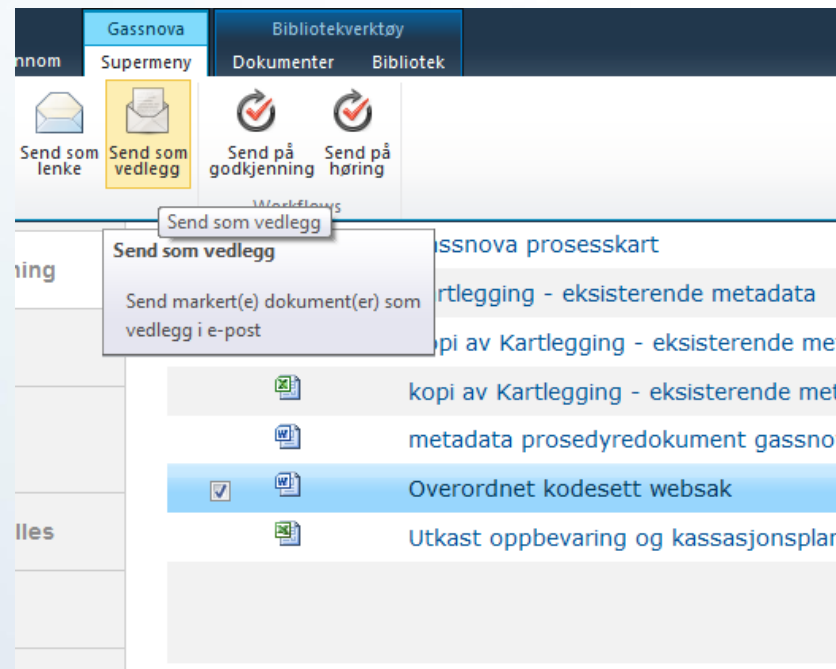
Gassnova

Bibliotekverktøy

nnom

Supermeny

Dokumenter

Bibliotek

Send som lenke

Send som vedlegg

Send på godkjenning

Send på høring

Workflows

Send som vedlegg

Send som vedlegg

Send markert(e) dokument(er) som vedlegg i e-post

ning

lles

ssnova prosesskart

rtlegging - eksisterende metadata

pi av Kartlegging - eksisterende me

kopi av Kartlegging - eksisterende met

metadata prosedyredokument gassno

Overordnet kodesett websak

Utkast oppbevaring og kassasjonsplar